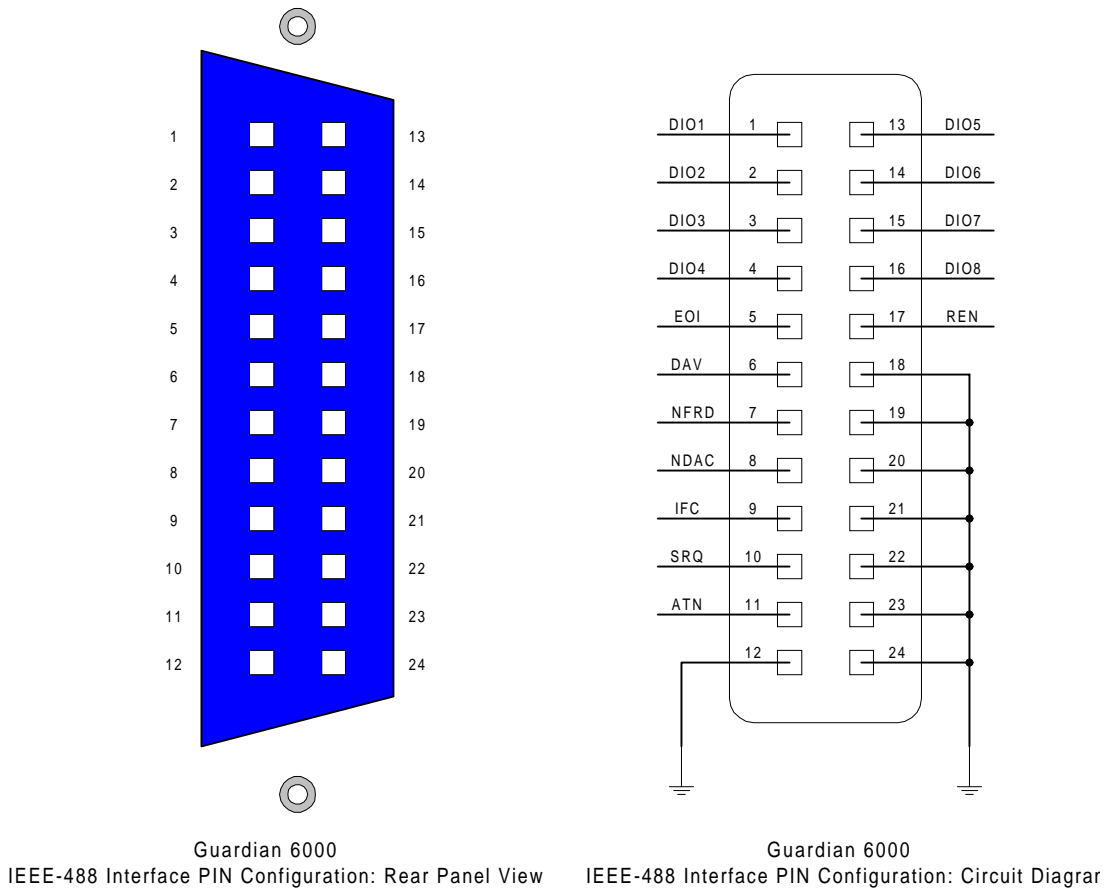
1 13
2 14
3 15
4 16
5 17
6 18
7 19
8 20
9 21
10 22
11 23
12 24

DIO1 1 13 DIO5
DIO2 2 14 DIO6
DIO3 3 15 DIO7
DIO4 4 16 DIO8
EOI 5 17 REN
DAV 6 18
NFRD 7 19
NDAC 8 20
IFC 9 21
SRQ 10 22
ATN 11 23
12 24

Guardian 6000
IEEE-488 Interface PIN Configuration: Rear Panel View

Guardian 6000
IEEE-488 Interface PIN Configuration: Circuit Diagra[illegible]